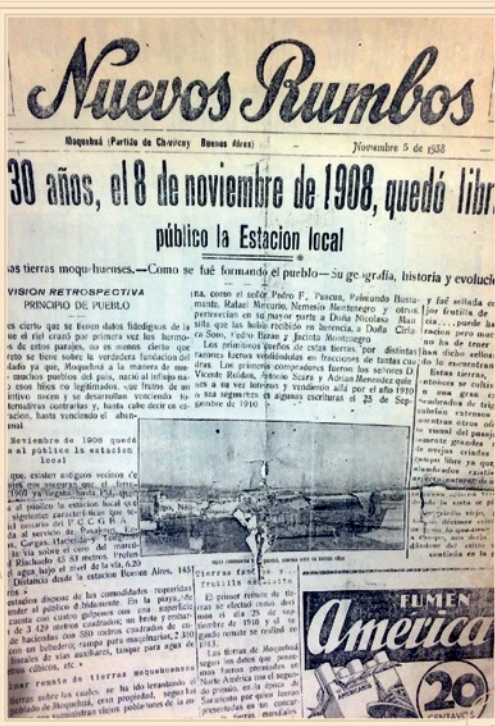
Nuevos Rumbos

Moquehuá (Partido de Chivilcoy Buenos Aires) Noviembre 5 de 1938

30 años, el 8 de noviembre de 1908, quedó libr

público la Estacion local

as tierras moquehuenses.—Como se fué formando el pueblo—Su geografía, historia y evoluci

VISION RETROSPECTIVA
PRINCIPIO DE PUEBLO

es cierto que se tienen datos fidedignos de la que el riel cruzó por primera vez los hermosos de estos parajes, no es menos cierto que no se tiene sobre la verdadera fundacion del blado ya que, Moquehuá a la manera de muchos muchos pueblos del país, nació al influjo natural de esos hilos no prolongados, que frutos de un instinto nacen y se desarrollan venciendo todas alternativas contrarias y, hasta cabe decir en ocasiones, hasta venciendo el abandono.

Noviembre de 1908 quedó al público la estacion local

que, existen antiguos vecinos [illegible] 1907 ya llegaba hasta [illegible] al público la estacion local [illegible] siguientes características que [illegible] del archivo del P.C.G.R.A. Al servicio de: Pasajeros, Encomiendas, Cargas, Hacienda y Telégrafo. Por la via sobre el cero del mareógrafo del Riachuelo es 53 metros. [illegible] la vía sobre el nivel de la vía, 6.20. Distancia desde la estacion Buenos Aires. 145 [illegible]

estacion dispone de las comodidades requeridas al público el desenvolvimiento. En la playa, de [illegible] 3 (32 metros cuadrados) de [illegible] haciendas con 580 metros cuadrados de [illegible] con un bebedero; rampa para maquinarias, 2.300 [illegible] locales de vías auxiliares, tanque para agua de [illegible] oficinas, etc.

tierras sobre las cuales se ha ido levantando el pueblo de Moquehuá, eran propiedad, segun los datos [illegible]

na, como el señor Pedro F. Pascuo, Raimundo Bustamante, Rafael Mercurio, Nemesio Montenegro y otros, pertenecían en su mayor parte a Doña Nicolasa Mansilla que las había recibido en herencia, a Doña Cirilia Sosa, Pedro Bazan y Jacinto Montenegro.

Los primeros dueños de estas tierras por distintas razones fueron vendiéndolas en fracciones de tantas cuadras. Los primeros compradores fueron los señores D. Vicente Roldan, Antonio Scura y Adrian Menendez quienes a su vez lotearon y vendieron allá por el año 1910 y así se registran en algunas escrituras el 25 de Septiembre de 1910.

Tierras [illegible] frutilla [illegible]

El primer remate de tierras se efectuó (sino del mes de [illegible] 25 de septiembre de 1910 y el segundo remate se realizó en 1911.

Las tierras de Moquehuá segun los datos que poseemos fueron premiadas en Norte América con el segundo premio, en la época de Sarmiento por quien fueron presentadas en un concurso de tierras mundiales

y fué sellada con frutilla de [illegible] puede ha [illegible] pero mar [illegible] ha de tener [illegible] dicho sello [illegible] lo encuentran

Estas tierras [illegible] se cultiv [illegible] una gran e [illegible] de trig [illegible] extenso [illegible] otros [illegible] del paisaj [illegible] grandes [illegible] de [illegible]

FUMEN
America
20
CENTAVOS